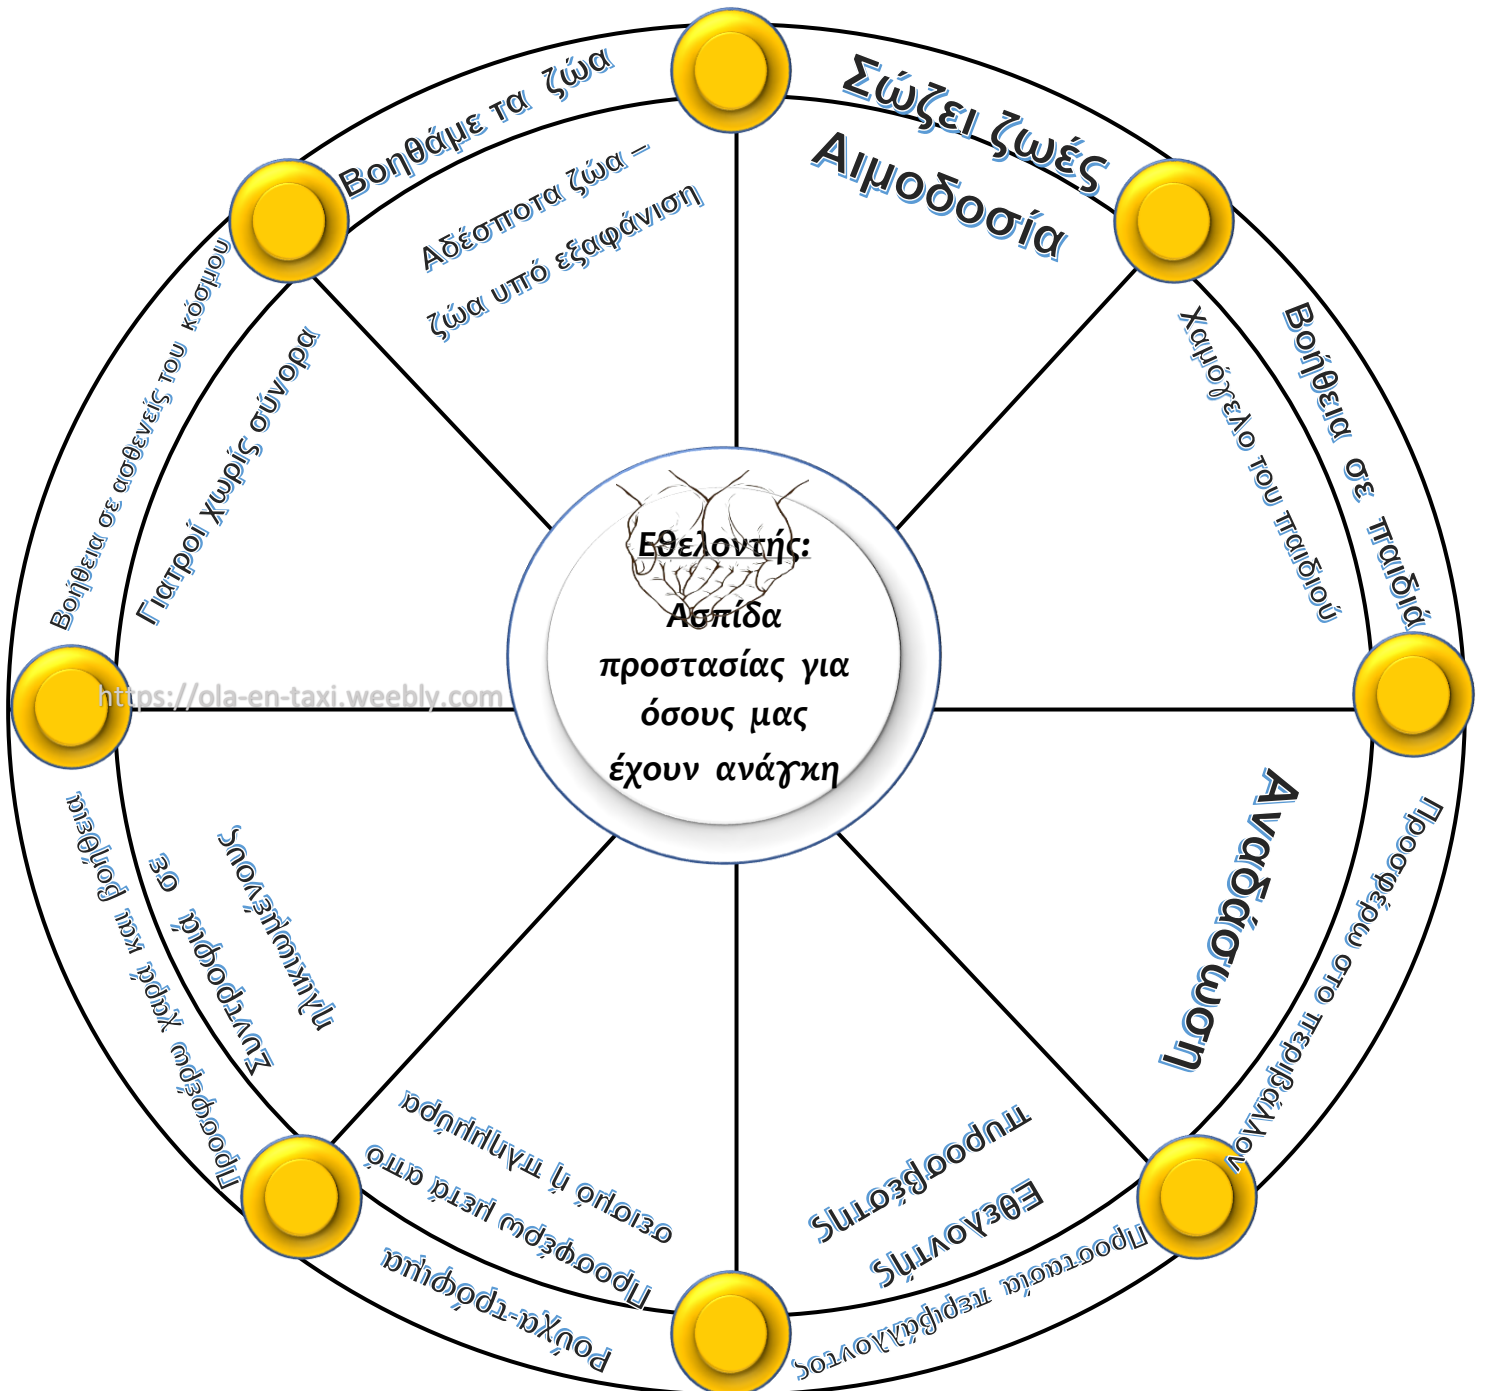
Εθελοντής:

Ασπίδα προστασίας για όσους μας έχουν ανάγκη

Σώζει ζωές

Αιμοδοσία

Βοήθεια σε παιδιά

Χαμόγελο του παιδιού

Προσφέρω στο περιβάλλον

Αναδάσωση

Προστασία περιβάλλοντος

Εθελοντής πυροσβέστης

Ρούχα-τρόφιμα

Προσφέρω μετά από σεισμό ή πλημμύρα

Προσφέρω χαρά και βοήθεια

Συντροφιά σε ηλικιωμένους

Βοήθεια σε ασθενείς του κόσμου

Γιατροί χωρίς σύνορα

Βοηθάμε τα ζώα

Αδέσποτα ζώα – ζώα υπό εξαφάνιση

https://ola-en-taxi.weebly.com